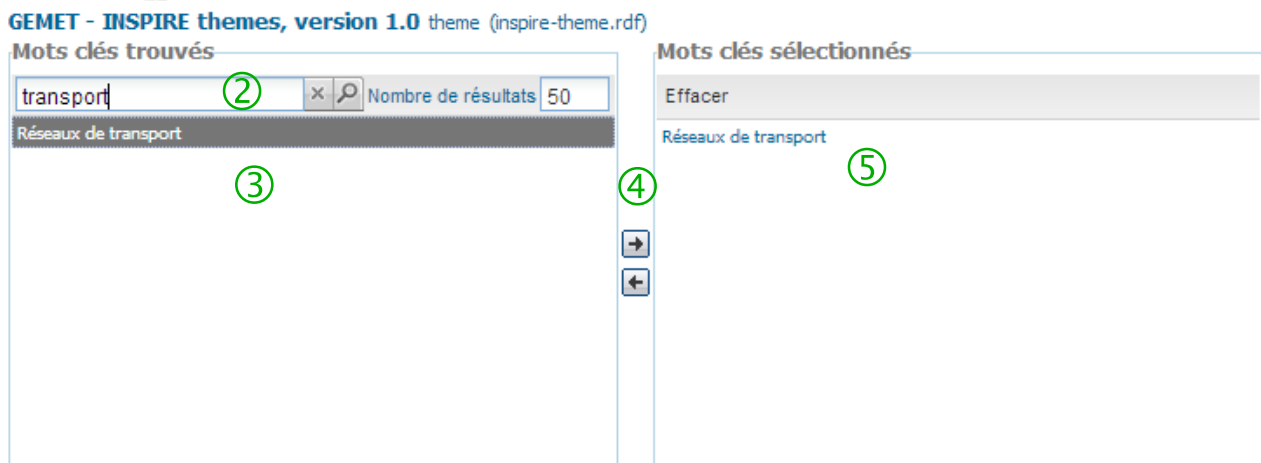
GEMET - INSPIRE themes, version 1.0 theme (inspire-theme.rdf)

Mots clés trouvés

transport ② Nombre de résultats 50

Réseaux de transport

③

④

Mots clés sélectionnés

Effacer

Réseaux de transport

⑤